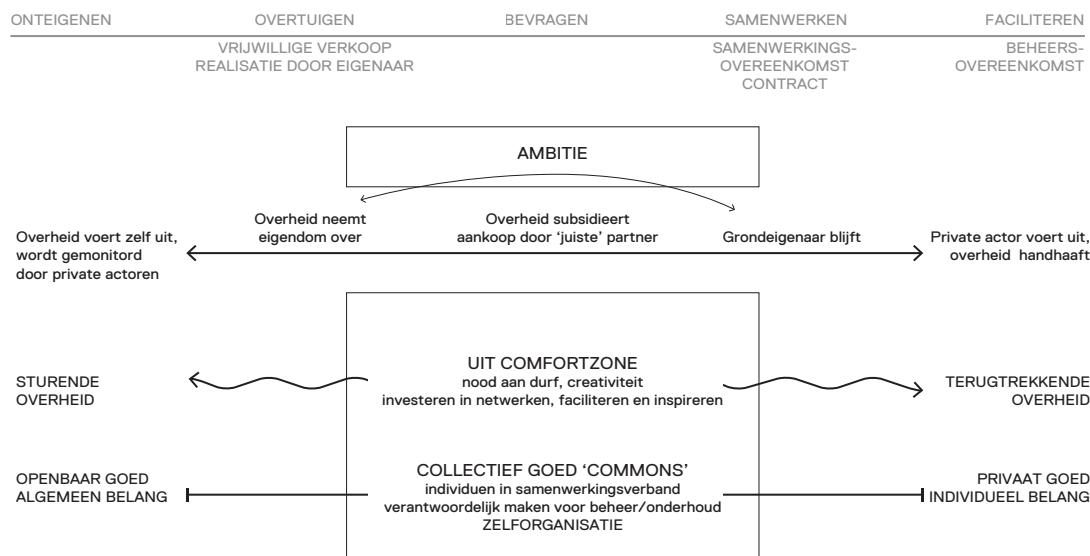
ONTEIGENEN

OVERTUIGEN

VRIJWILLIGE VERKOOP
REALISATIE DOOR EIGENAAR

BEVRAGEN

SAMENWERKEN

SAMENWERKINGS-
OVEREENKOMST
CONTRACT

FACILITEREN

BEHEERS-
OVEREENKOMST

AMBITIE

Overheid neemt eigendom over

Overheid subsidieert aankoop door 'juiste' partner

Grondeigenaar blijft

Overheid voert zelf uit, wordt gemonitord door private actoren

Private actor voert uit, overheid handhaaft

STURENDE OVERHEID

UIT COMFORTZONE
nood aan durf, creativiteit
investeren in netwerken, faciliteren en inspireren

TERUGTREKKENDE OVERHEID

OPENBAAR GOED
ALGEMEEN BELANG

COLLECTIEF GOED 'COMMONS'
individuen in samenwerkingsverband
verantwoordelijk maken voor beheer/onderhoud
ZELFORGANISATIE

PRIVAAT GOED
INDIVIDUEEL BELANG